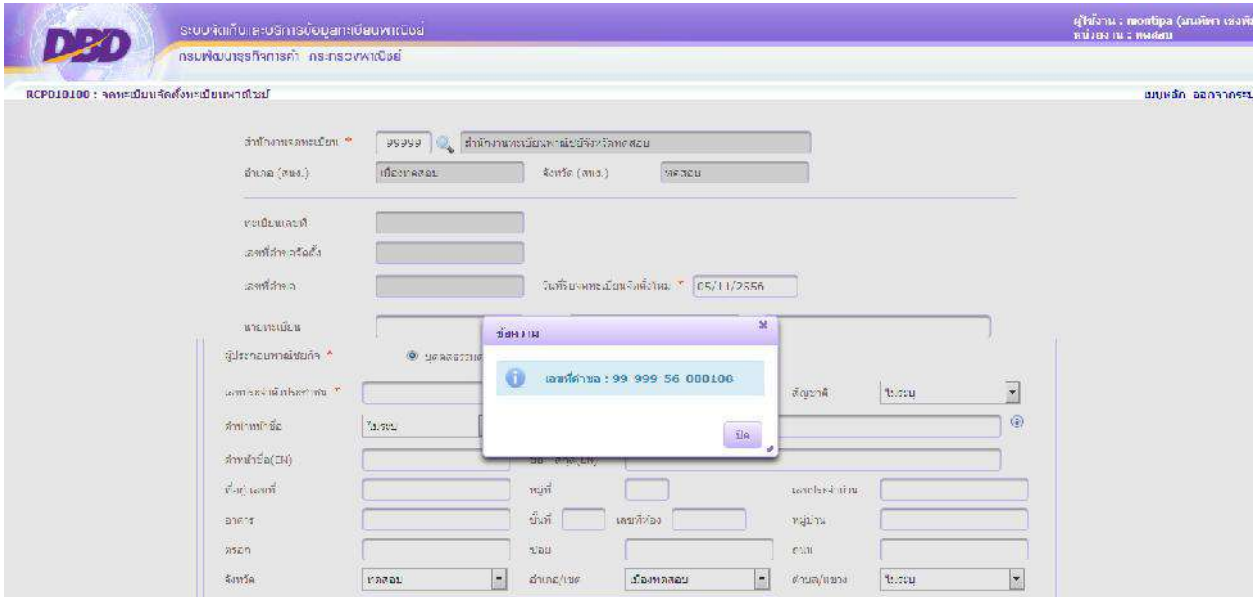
DBD

ระบบจัดเก็บและบริการข้อมูลทะเบียนพาณิชย์
กรมพัฒนาธุรกิจการค้า กระทรวงพาณิชย์

ผู้ใช้งาน : montipa (มนทิพา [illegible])
หน่วยงาน : พหสอน

RCPD10100 : จดทะเบียนจัดตั้งทะเบียนพาณิชย์

เมนูหลัก ออกจากระบ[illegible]

สำนักงานทะเบียน * 99999 สำนักงานทะเบียนพาณิชย์จังหวัดพหสอน

อำเภอ (สนง.) เมืองพหสอน จังหวัด (สนง.) พหสอน

ทะเบียนเลขที่

เลขที่คำขอจัดตั้ง

เลขที่คำขอ วันที่รับจดทะเบียนจัดตั้งใหม่ * 05/11/2556

ชื่อทะเบียน

ผู้ประกอบพาณิชยกิจ * บุคคลธรรมดา

เลขประจำตัวประชาชน * สัญชาติ ไม่ระบุ

คำนำหน้าชื่อ ไม่ระบุ

คำนำหน้าชื่อ(EN) ชื่อ - สกุล(EN)

ที่อยู่เลขที่ หมู่ที่ เลขประจำบ้าน

อาคาร ชั้นที่ เลขที่ห้อง หมู่บ้าน

ตรอก ซอย ถนน

จังหวัด พหสอน อำเภอ/เขต เมืองพหสอน ตำบล/แขวง ไม่ระบุ

ข้อความ

เลขที่คำขอ : 99 999 56 000106

ปิด